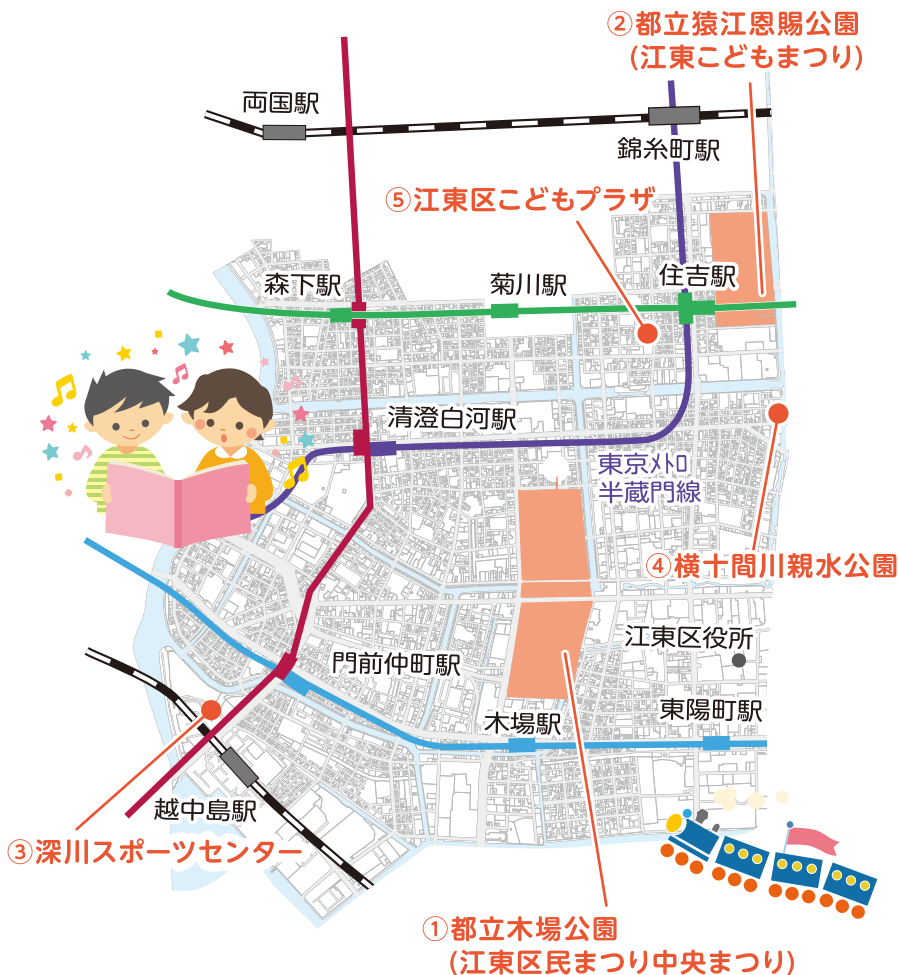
②都立猿江恩賜公園
(江東こどもまつり)

両国駅

錦糸町駅

⑤江東区こどもプラザ

森下駅

菊川駅

住吉駅

清澄白河駅

東京メトロ
半蔵門線

④横十間川親水公園

江東区役所

門前仲町駅

木場駅

東陽町駅

越中島駅

③深川スポーツセンター

①都立木場公園
(江東区民まつり中央まつり)